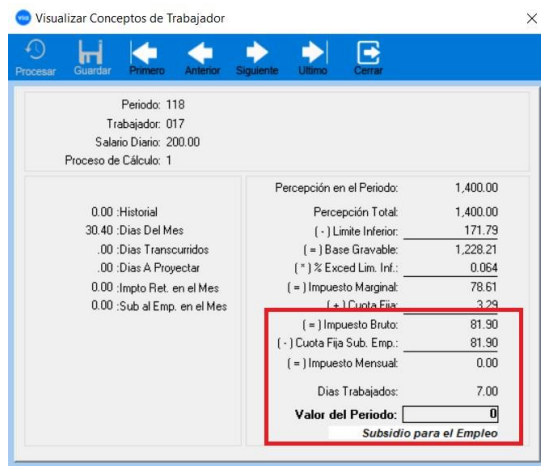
Visualizar Conceptos de Trabajador

Procesar Guardar Primero Anterior Siguiente Ultimo Cerrar

Periodo: 118
Trabajador: 017
Salario Diario: 200.00
Proceso de Cálculo: 1

0.00 :Historial
30.40 :Dias Del Mes
.00 :Dias Transcurridos
.00 :Dias A Proyectar
0.00 :Impto Ret. en el Mes
0.00 :Sub al Emp. en el Mes

| | |
|---|---|
| Percepción en el Periodo: | 1,400.00 |
| Percepción Total: | 1,400.00 |
| ( - ) Limite Inferior: | 171.79 |
| ( = ) Base Gravable: | 1,228.21 |
| ( * ) % Exced Lim. Inf.: | 0.064 |
| ( = ) Impuesto Marginal: | 78.61 |
| ( + ) Cuota Fija: | 3.29 |
| ( = ) Impuesto Bruto: | 81.90 |
| ( - ) Cuota Fija Sub. Emp.: | 81.90 |
| ( = ) Impuesto Mensual: | 0.00 |
| Dias Trabajados: | 7.00 |
| Valor del Periodo: | 0 |

Subsidio para el Empleo